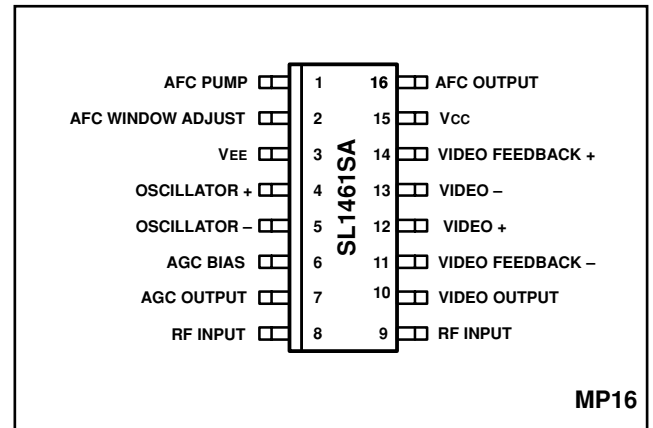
AFC PUMP 1
AFC WINDOW ADJUST 2
VEE 3
OSCILLATOR + 4
OSCILLATOR – 5
AGC BIAS 6
AGC OUTPUT 7
RF INPUT 8

SL1461SA

16 AFC OUTPUT
15 VCC
14 VIDEO FEEDBACK +
13 VIDEO –
12 VIDEO +
11 VIDEO FEEDBACK –
10 VIDEO OUTPUT
9 RF INPUT

MP16